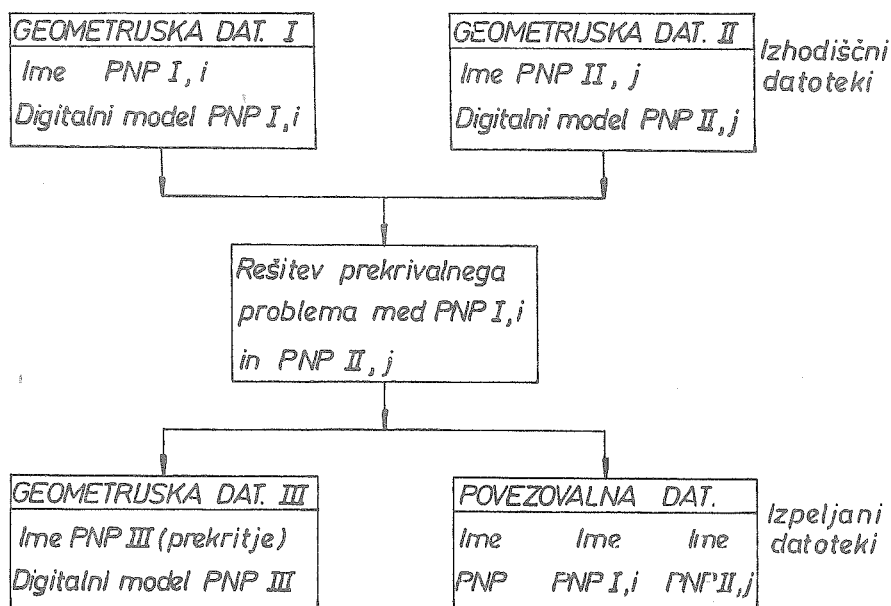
GEOMETRIJSKA DAT. I
Ime PNP I, i
Digitalni model PNP I, i

GEOMETRIJSKA DAT. II
Ime PNP II, j
Digitalni model PNP II, j

Izhodiščni datoteki

Rešitev prekrivalnega problema med PNP I, i in PNP II, j

GEOMETRIJSKA DAT. III
Ime PNP III (prekritje)
Digitalni model PNP III

POVEZOVALNA DAT.

| Ime | Ime | Ime |
|---|---|---|
| PNP | PNP I, i | PNP II, j |

Izpeljani datoteki